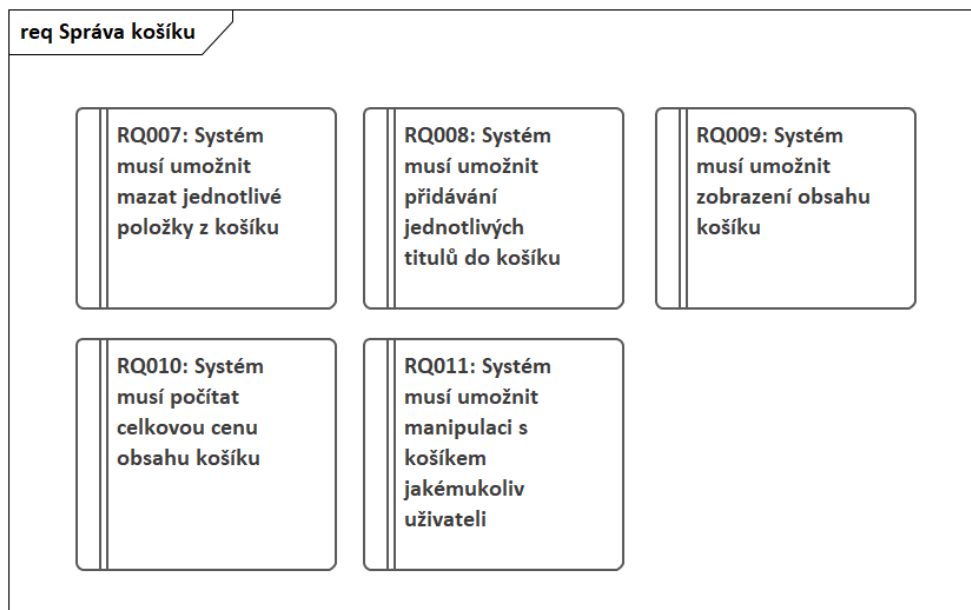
req Správa košíku

RQ007: Systém musí umožnit mazat jednotlivé položky z košíku

RQ008: Systém musí umožnit přidávání jednotlivých titulů do košíku

RQ009: Systém musí umožnit zobrazení obsahu košíku

RQ010: Systém musí počítat celkovou cenu obsahu košíku

RQ011: Systém musí umožnit manipulaci s košíkem jakémukoliv uživateli